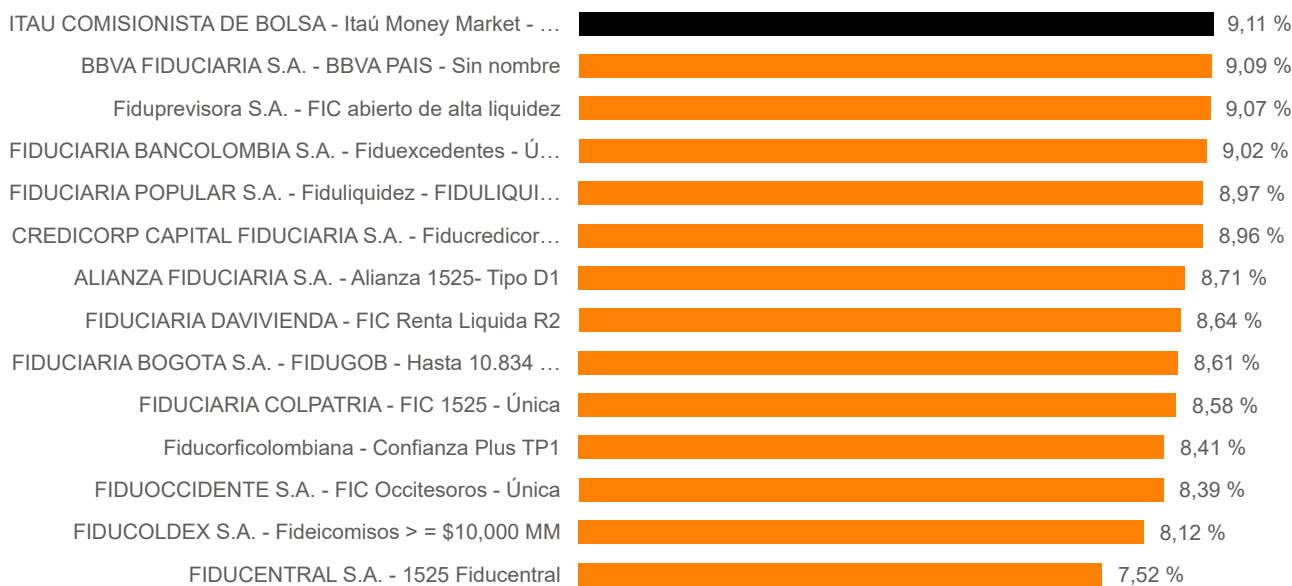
ITAU COMISIONISTA DE BOLSA - Itaú Money Market - … 9,11 %
BBVA FIDUCIARIA S.A. - BBVA PAIS - Sin nombre 9,09 %
Fiduprevisora S.A. - FIC abierto de alta liquidez 9,07 %
FIDUCIARIA BANCOLOMBIA S.A. - Fiduexcedentes - Ú… 9,02 %
FIDUCIARIA POPULAR S.A. - Fiduliquidez - FIDULIQUI… 8,97 %
CREDICORP CAPITAL FIDUCIARIA S.A. - Fiducredicor… 8,96 %
ALIANZA FIDUCIARIA S.A. - Alianza 1525- Tipo D1 8,71 %
FIDUCIARIA DAVIVIENDA - FIC Renta Liquida R2 8,64 %
FIDUCIARIA BOGOTA S.A. - FIDUGOB - Hasta 10.834 … 8,61 %
FIDUCIARIA COLPATRIA - FIC 1525 - Única 8,58 %
Fiducorficolombiana - Confianza Plus TP1 8,41 %
FIDUOCCIDENTE S.A. - FIC Occitesoros - Única 8,39 %
FIDUCOLDEX S.A. - Fideicomisos > = $10,000 MM 8,12 %
FIDUCENTRAL S.A. - 1525 Fiducentral 7,52 %